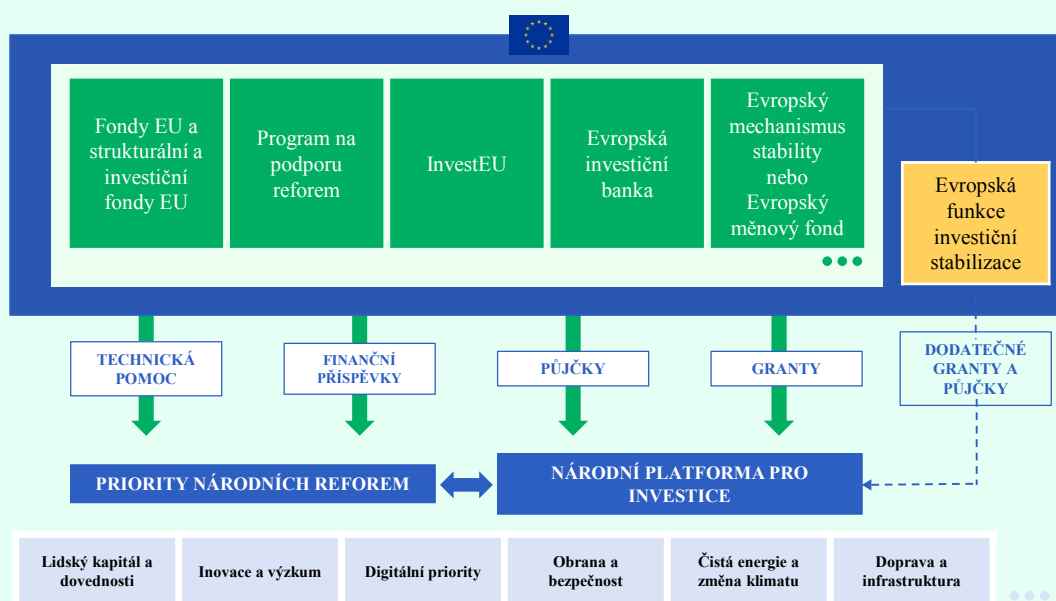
Fondy EU a strukturální a investiční fondy EU

Program na podporu reforem

InvestEU

Evropská investiční banka

Evropský mechanismus stability nebo Evropský měnový fond

Evropská funkce investiční stabilizace

TECHNICKÁ POMOC

FINANČNÍ PŘÍSPĚVKY

PŮJČKY

GRANTY

DODATEČNÉ GRANTY A PŮJČKY

PRIORITY NÁRODNÍCH REFOREM

NÁRODNÍ PLATFORMA PRO INVESTICE

| Lidský kapitál a dovednosti | Inovace a výzkum | Digitální priority | Obrana a bezpečnost | Čistá energie a změna klimatu | Doprava a infrastruktura |